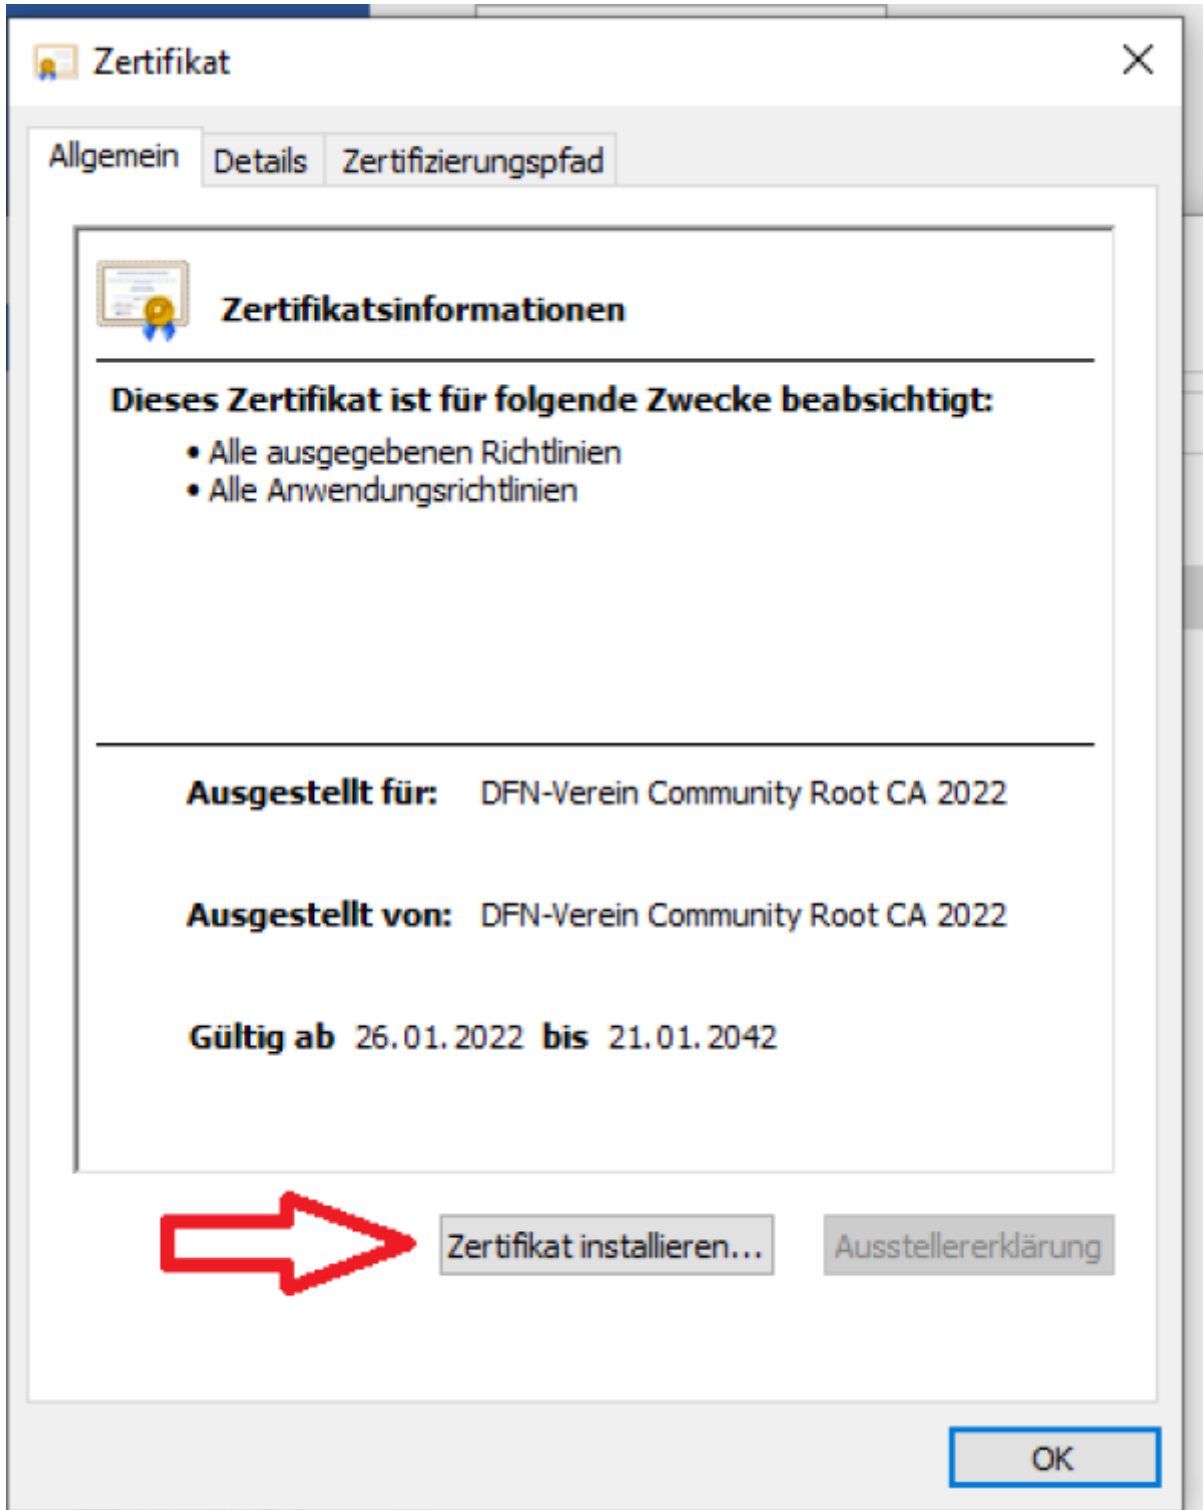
Zertifikat

Allgemein Details Zertifizierungspfad

Zertifikatsinformationen

Dieses Zertifikat ist für folgende Zwecke beabsichtigt:
• Alle ausgegebenen Richtlinien
• Alle Anwendungsrichtlinien

Ausgestellt für: DFN-Verein Community Root CA 2022

Ausgestellt von: DFN-Verein Community Root CA 2022

Gültig ab 26.01.2022 bis 21.01.2042

Zertifikat installieren... Ausstellererklärung

OK